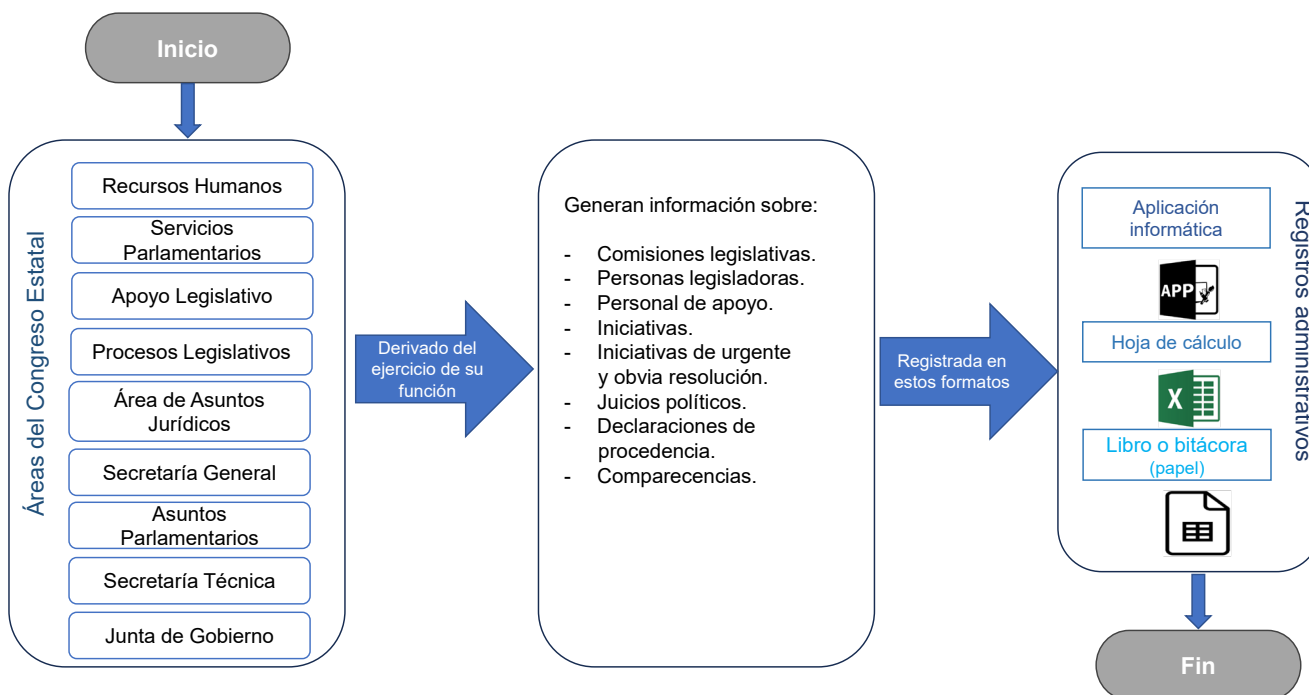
Inicio

Áreas del Congreso Estatal

Recursos Humanos

Servicios Parlamentarios

Apoyo Legislativo

Procesos Legislativos

Área de Asuntos Jurídicos

Secretaría General

Asuntos Parlamentarios

Secretaría Técnica

Junta de Gobierno

Derivado del ejercicio de su función

Generan información sobre:

- Comisiones legislativas.
- Personas legisladoras.
- Personal de apoyo.
- Iniciativas.
- Iniciativas de urgente y obvia resolución.
- Juicios políticos.
- Declaraciones de procedencia.
- Comparecencias.

Registrada en estos formatos

Registros administrativos

Aplicación informática

APP

Hoja de cálculo

X

Libro o bitácora (papel)

Fin